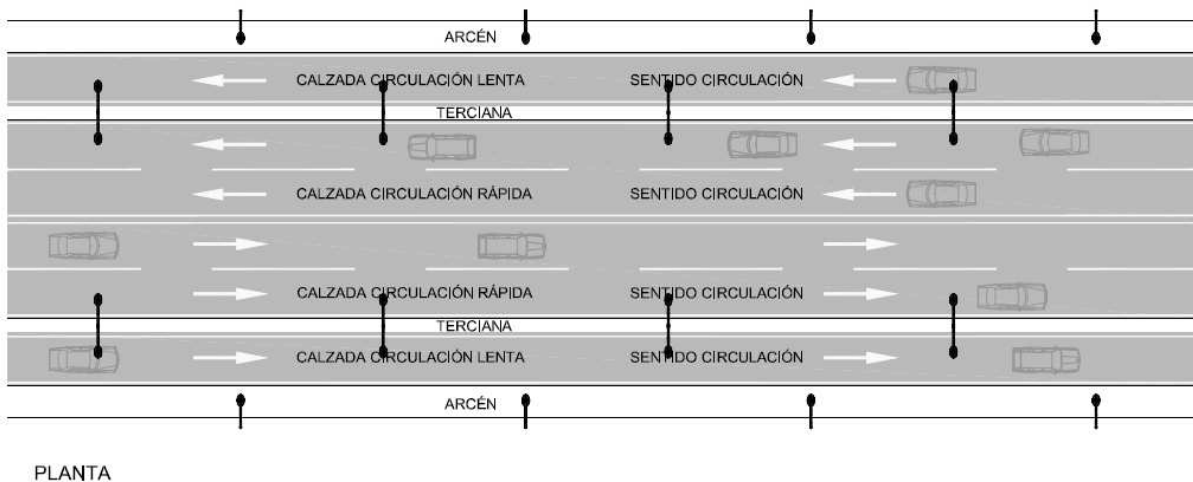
ARCÉN

CALZADA CIRCULACIÓN LENTA

SENTIDO CIRCULACIÓN

TERCIANA

CALZADA CIRCULACIÓN RÁPIDA

SENTIDO CIRCULACIÓN

CALZADA CIRCULACIÓN RÁPIDA

SENTIDO CIRCULACIÓN

TERCIANA

CALZADA CIRCULACIÓN LENTA

SENTIDO CIRCULACIÓN

ARCÉN

PLANTA